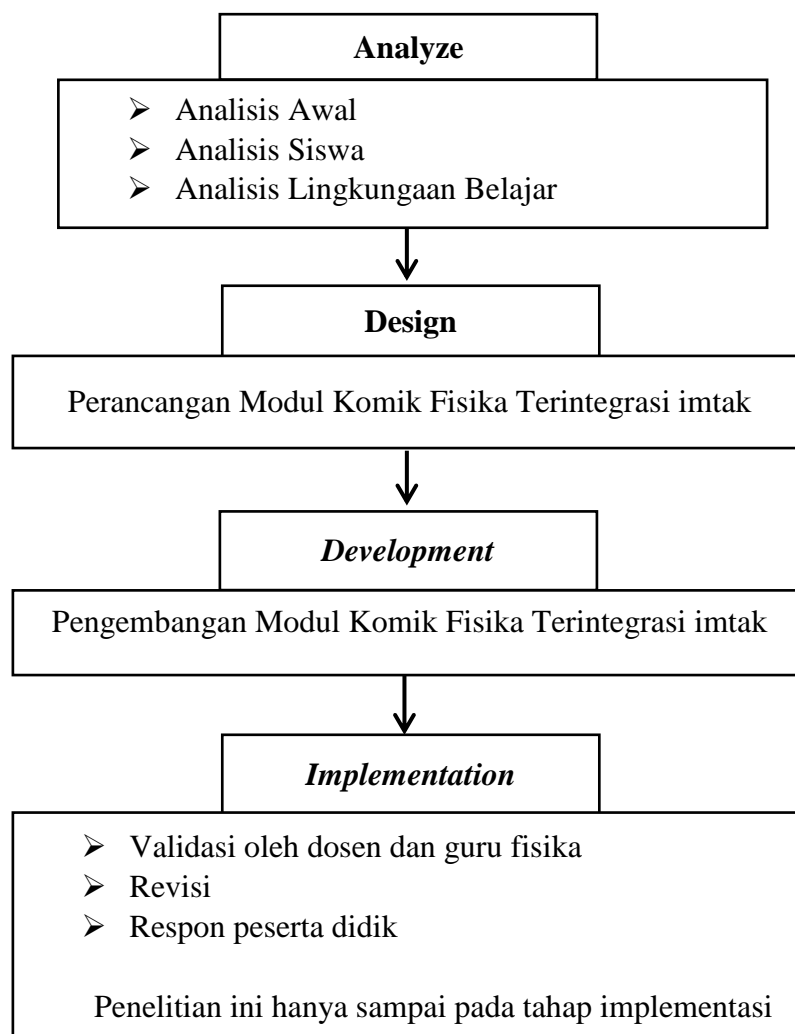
Analyze

- Analisis Awal
- Analisis Siswa
- Analisis Lingkungaan Belajar

Design

Perancangan Modul Komik Fisika Terintegrasi imtak

*Development*

Pengembangan Modul Komik Fisika Terintegrasi imtak

*Implementation*

- Validasi oleh dosen dan guru fisika
- Revisi
- Respon peserta didik

Penelitian ini hanya sampai pada tahap implementasi